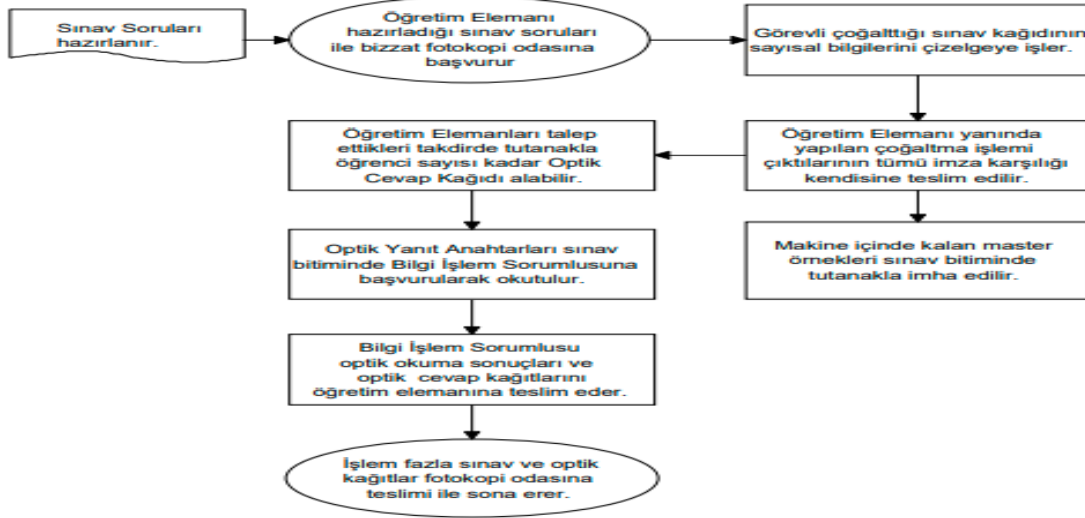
Sınav Soruları hazırlanır.

Öğretim Elemanı hazırladığı sınav soruları ile bizzat fotokopi odasına başvurur

Görevli çoğalttığı sınav kağıdının sayısal bilgilerini çizelgeye işler.

Öğretim Elemanı yanında yapılan çoğaltma işlemi çıktılarının tümü imza karşılığı kendisine teslim edilir.

Makine içinde kalan master örnekleri sınav bitiminde tutanakla imha edilir.

Öğretim Elemanları talep ettikleri takdirde tutanakla öğrenci sayısı kadar Optik Cevap Kağıdı alabilir.

Optik Yanıt Anahtarları sınav bitiminde Bilgi İşlem Sorumlusuna başvurularak okutulur.

Bilgi İşlem Sorumlusu optik okuma sonuçları ve optik cevap kağıtlarını öğretim elemanına teslim eder.

İşlem fazla sınav ve optik kağıtlar fotokopi odasına teslimi ile sona erer.